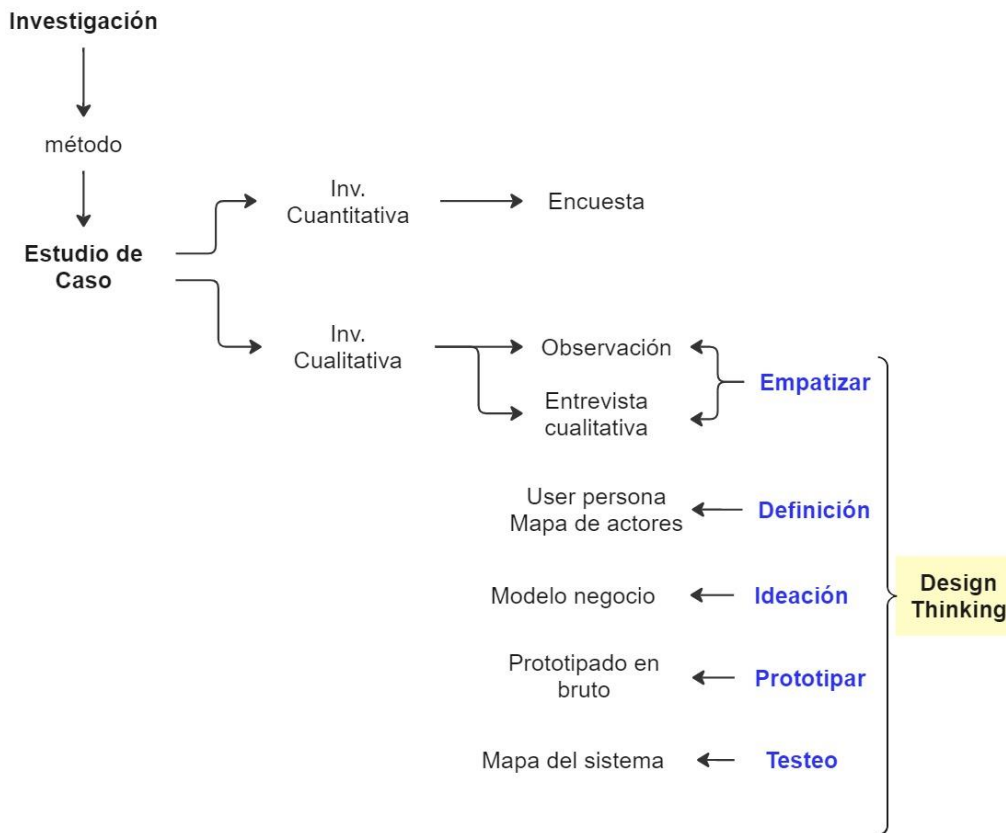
Investigación

método

Estudio de Caso

Inv. Cuantitativa

Encuesta

Inv. Cualitativa

Observación

Entrevista cualitativa

Empatizar

User persona
Mapa de actores

Definición

Modelo negocio

Ideación

Prototipado en bruto

Prototipar

Mapa del sistema

Testeo

Design Thinking